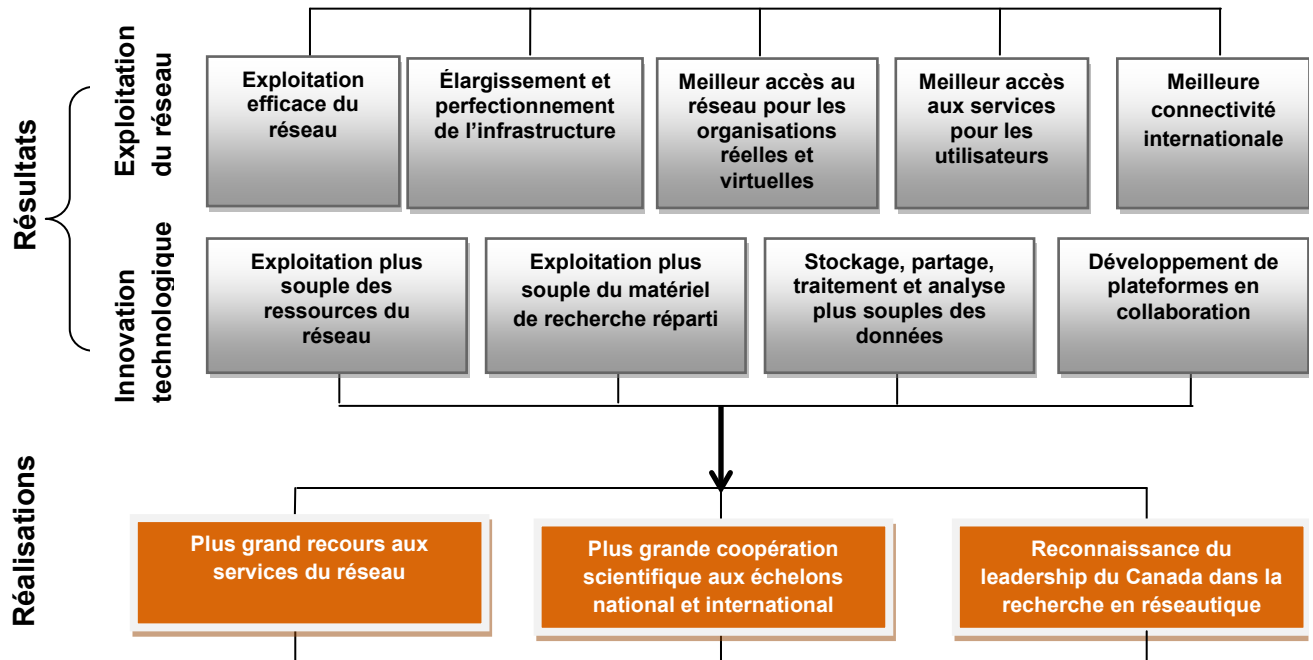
Résultats

Exploitation du réseau

Exploitation efficace du réseau

Élargissement et perfectionnement de l'infrastructure

Meilleur accès au réseau pour les organisations réelles et virtuelles

Meilleur accès aux services pour les utilisateurs

Meilleure connectivité internationale

Innovation technologique

Exploitation plus souple des ressources du réseau

Exploitation plus souple du matériel de recherche réparti

Stockage, partage, traitement et analyse plus souples des données

Développement de plateformes en collaboration

Réalisations

Plus grand recours aux services du réseau

Plus grande coopération scientifique aux échelons national et international

Reconnaissance du leadership du Canada dans la recherche en réseautique